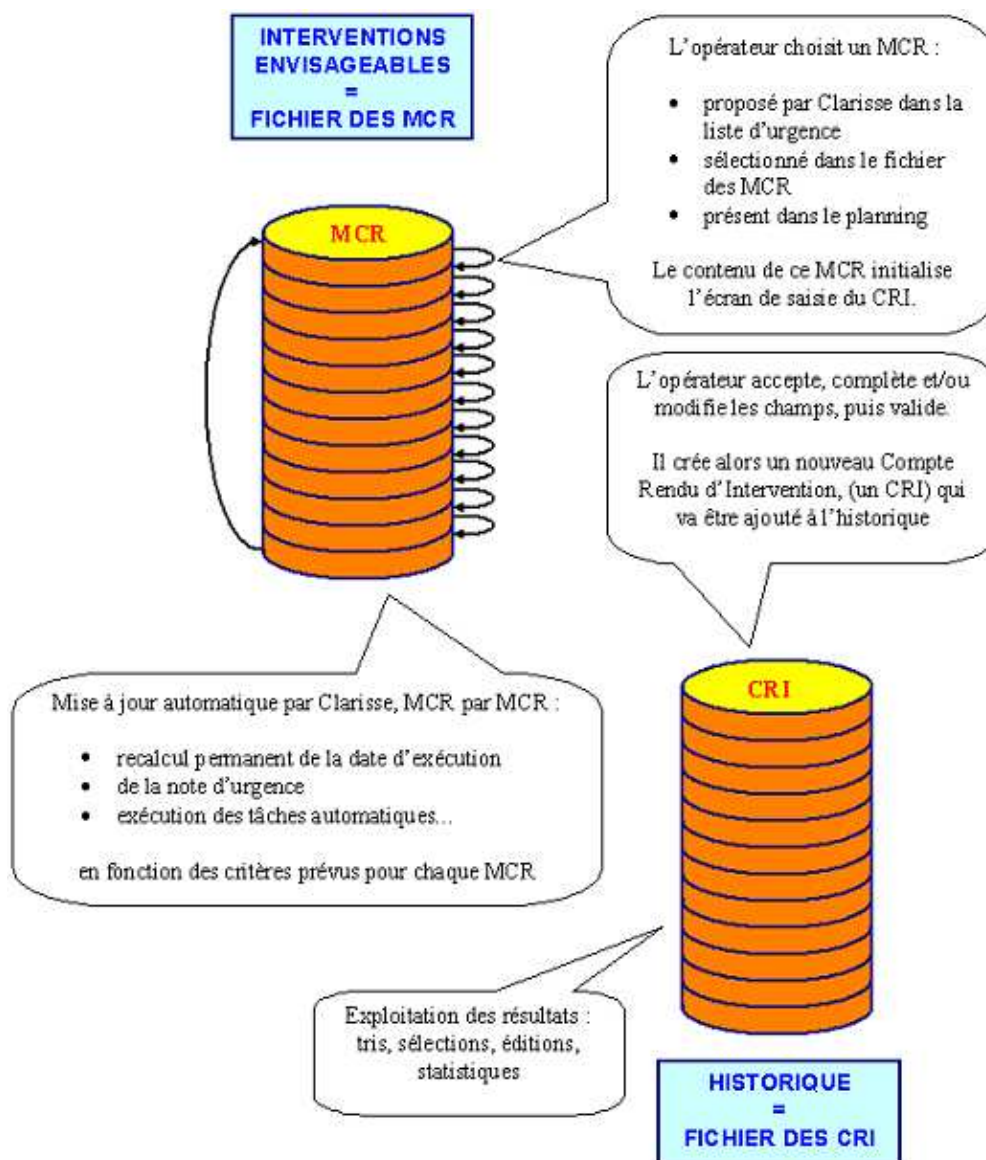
INTERVENTIONS ENVISAGEABLES
=
FICHIER DES MCR

L'opérateur choisit un MCR :

• proposé par Clarisse dans la liste d'urgence
• sélectionné dans le fichier des MCR
• présent dans le planning

Le contenu de ce MCR initialise l'écran de saisie du CRI.

MCR

L'opérateur accepte, complète et/ou modifie les champs, puis valide.

Il crée alors un nouveau Compte Rendu d'Intervention, (un CRI) qui va être ajouté à l'historique

Mise à jour automatique par Clarisse, MCR par MCR :

• recalcul permanent de la date d'exécution
• de la note d'urgence
• exécution des tâches automatiques...

en fonction des critères prévus pour chaque MCR

CRI

Exploitation des résultats : tris, sélections, éditions, statistiques

HISTORIQUE
=
FICHIER DES CRI